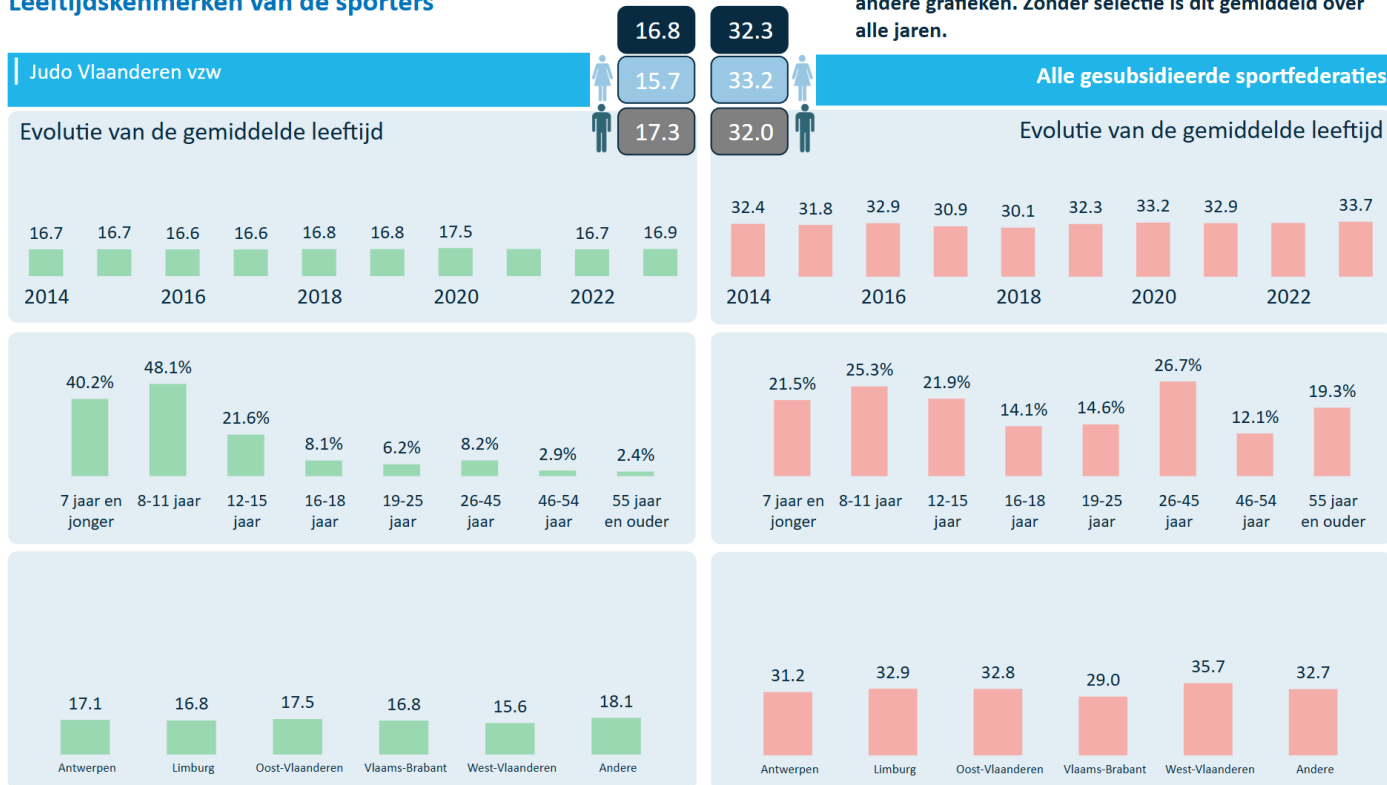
Leeftijdskenmerken van de sporters

andere grafieken. Zonder selectie is dit gemiddeld over alle jaren.

16.8
32.3

Judo Vlaanderen vzw

15.7
33.2

Alle gesubsidieerde sportfederaties

17.3
32.0

Evolutie van de gemiddelde leeftijd

16.7 16.7 16.6 16.6 16.8 16.8 17.5 16.7 16.9

2014 2016 2018 2020 2022

Evolutie van de gemiddelde leeftijd

32.4 31.8 32.9 30.9 30.1 32.3 33.2 32.9 33.7

2014 2016 2018 2020 2022

40.2% 48.1% 21.6% 8.1% 6.2% 8.2% 2.9% 2.4%

7 jaar en jonger | 8-11 jaar | 12-15 jaar | 16-18 jaar | 19-25 jaar | 26-45 jaar | 46-54 jaar | 55 jaar en ouder

21.5% 25.3% 21.9% 14.1% 14.6% 26.7% 12.1% 19.3%

7 jaar en jonger | 8-11 jaar | 12-15 jaar | 16-18 jaar | 19-25 jaar | 26-45 jaar | 46-54 jaar | 55 jaar en ouder

17.1 16.8 17.5 16.8 15.6 18.1

Antwerpen | Limburg | Oost-Vlaanderen | Vlaams-Brabant | West-Vlaanderen | Andere

31.2 32.9 32.8 29.0 35.7 32.7

Antwerpen | Limburg | Oost-Vlaanderen | Vlaams-Brabant | West-Vlaanderen | Andere